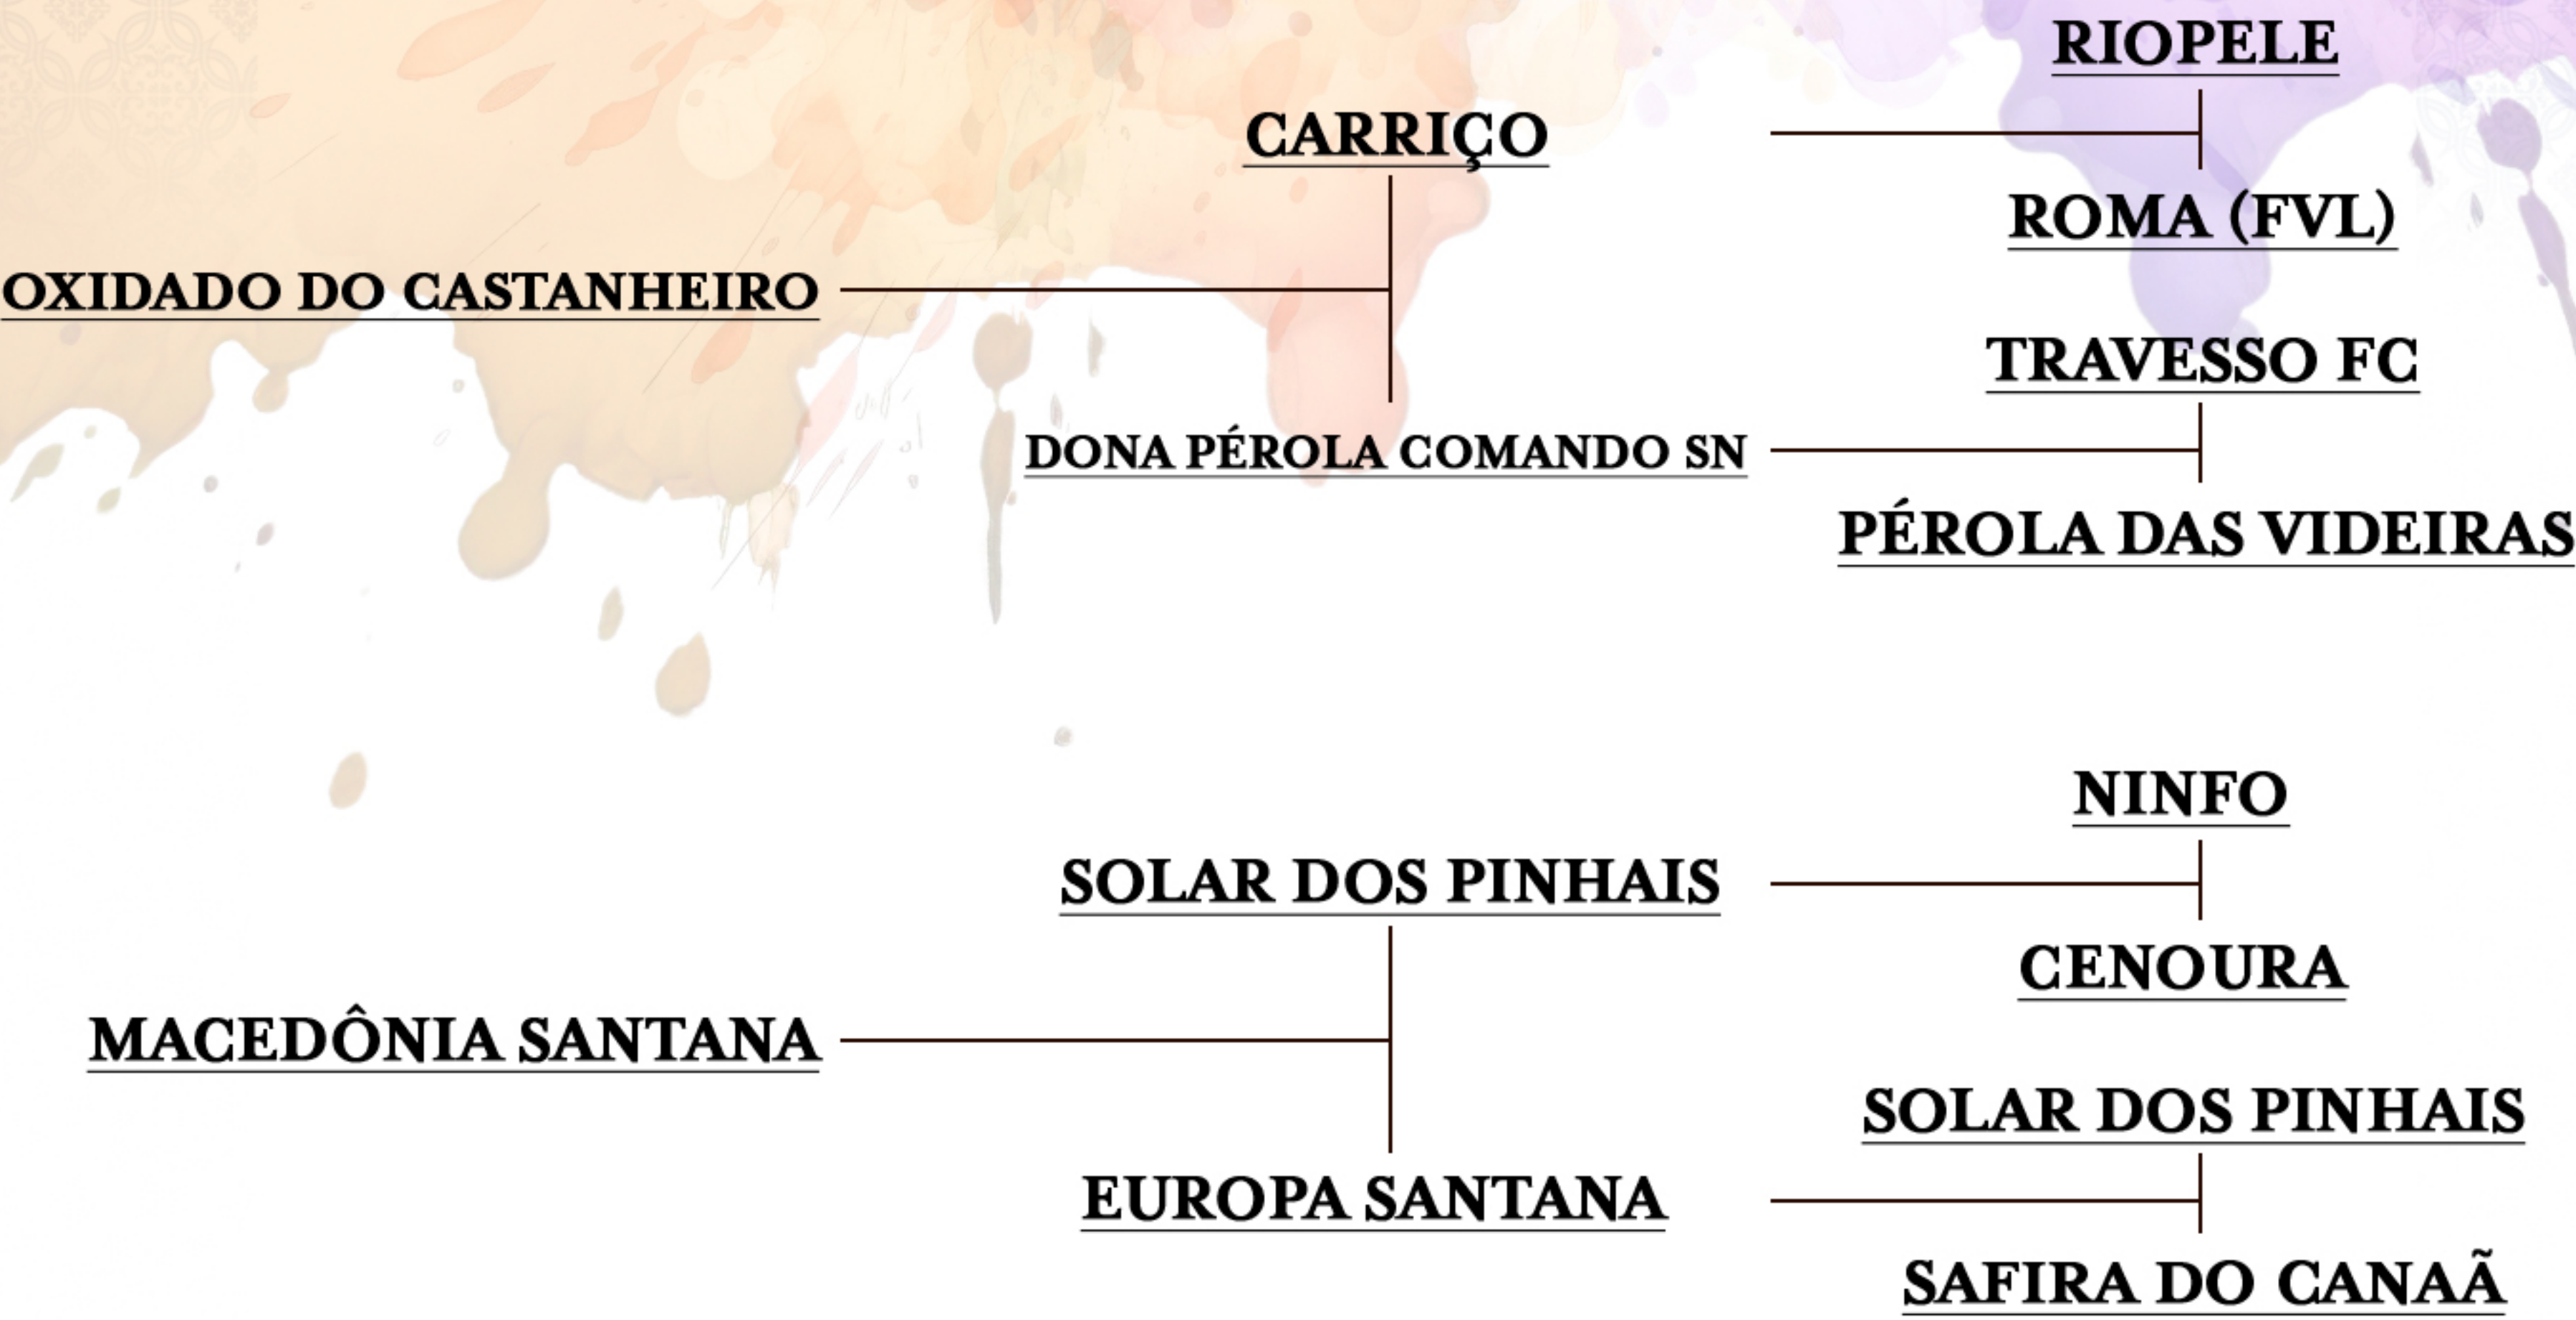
RIOPELE

CARRIÇO

ROMA (FVL)

OXIDADO DO CASTANHEIRO

TRAVESSO FC

DONA PÉROLA COMANDO SN

PÉROLA DAS VIDEIRAS

NINFO

SOLAR DOS PINHAIS

CENOURA

MACEDÔNIA SANTANA

SOLAR DOS PINHAIS

EUROPA SANTANA

SAFIRA DO CANAÃ